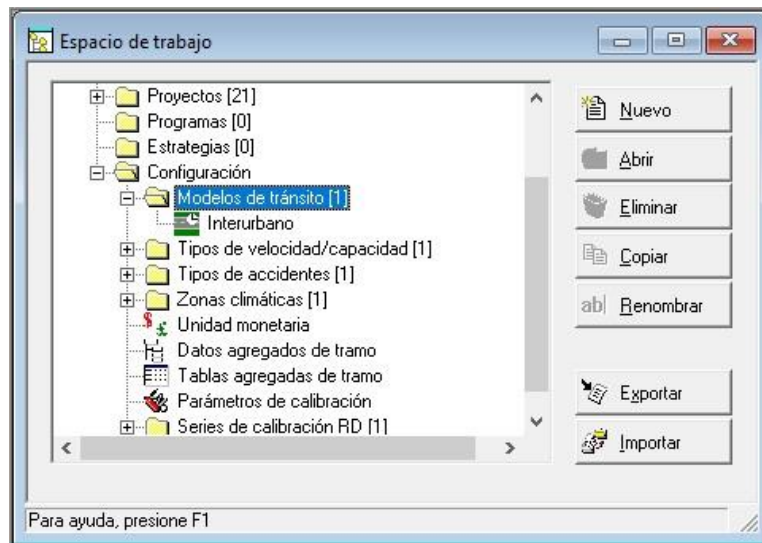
Espacio de trabajo

Proyectos [21]
Programas [0]
Estrategias [0]
Configuración
Modelos de tránsito [1]
Interurbano
Tipos de velocidad/capacidad [1]
Tipos de accidentes [1]
Zonas climáticas [1]
Unidad monetaria
Datos agregados de tramo
Tablas agregadas de tramo
Parámetros de calibración
Series de calibración RD [1]

Nuevo
Abrir
Eliminar
Copiar
Renombrar
Exportar
Importar

Para ayuda, presione F1